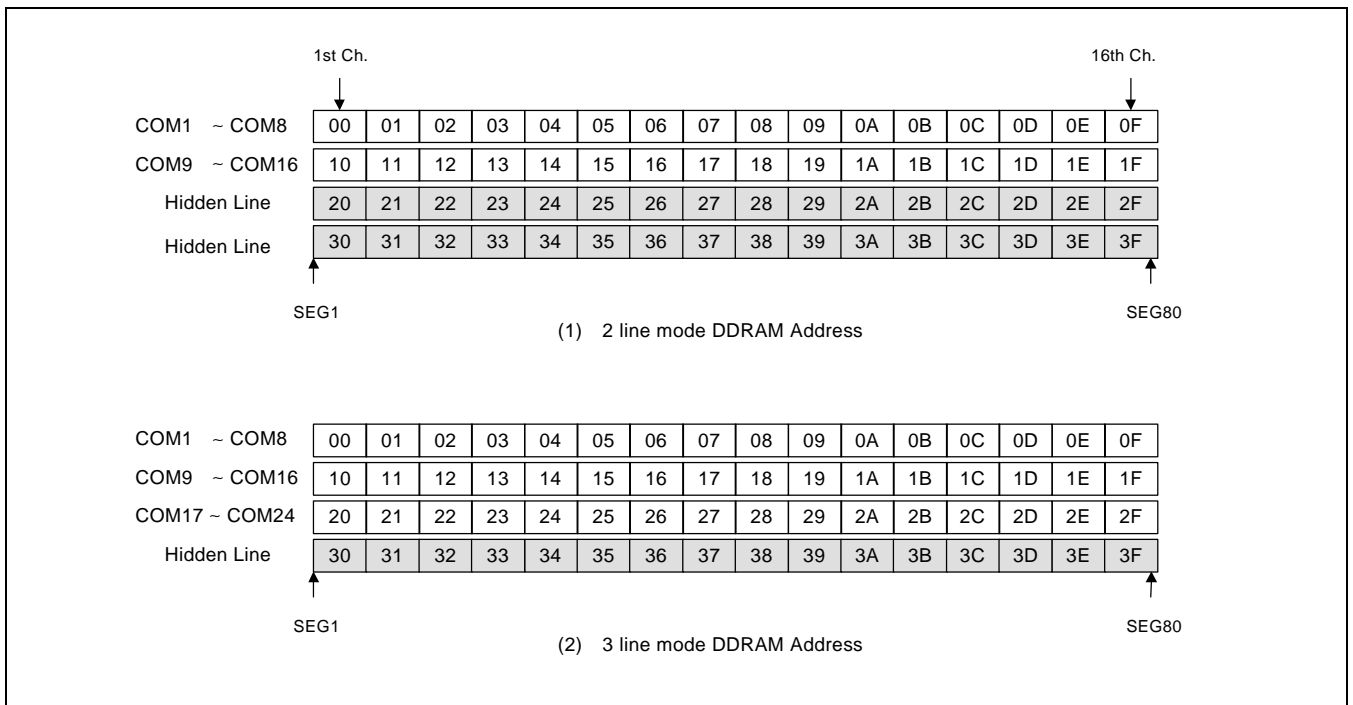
1st Ch.

16th Ch.

| COM1 ~ COM8 | 00 | 01 | 02 | 03 | 04 | 05 | 06 | 07 | 08 | 09 | 0A | 0B | 0C | 0D | 0E | 0F |
|---|---|---|---|---|---|---|---|---|---|---|---|---|---|---|---|---|
| COM9 ~ COM16 | 10 | 11 | 12 | 13 | 14 | 15 | 16 | 17 | 18 | 19 | 1A | 1B | 1C | 1D | 1E | 1F |
| Hidden Line | 20 | 21 | 22 | 23 | 24 | 25 | 26 | 27 | 28 | 29 | 2A | 2B | 2C | 2D | 2E | 2F |
| Hidden Line | 30 | 31 | 32 | 33 | 34 | 35 | 36 | 37 | 38 | 39 | 3A | 3B | 3C | 3D | 3E | 3F |

SEG1

SEG80

(1) 2 line mode DDRAM Address

| COM1 ~ COM8 | 00 | 01 | 02 | 03 | 04 | 05 | 06 | 07 | 08 | 09 | 0A | 0B | 0C | 0D | 0E | 0F |
|---|---|---|---|---|---|---|---|---|---|---|---|---|---|---|---|---|
| COM9 ~ COM16 | 10 | 11 | 12 | 13 | 14 | 15 | 16 | 17 | 18 | 19 | 1A | 1B | 1C | 1D | 1E | 1F |
| COM17 ~ COM24 | 20 | 21 | 22 | 23 | 24 | 25 | 26 | 27 | 28 | 29 | 2A | 2B | 2C | 2D | 2E | 2F |
| Hidden Line | 30 | 31 | 32 | 33 | 34 | 35 | 36 | 37 | 38 | 39 | 3A | 3B | 3C | 3D | 3E | 3F |

SEG1

SEG80

(2) 3 line mode DDRAM Address